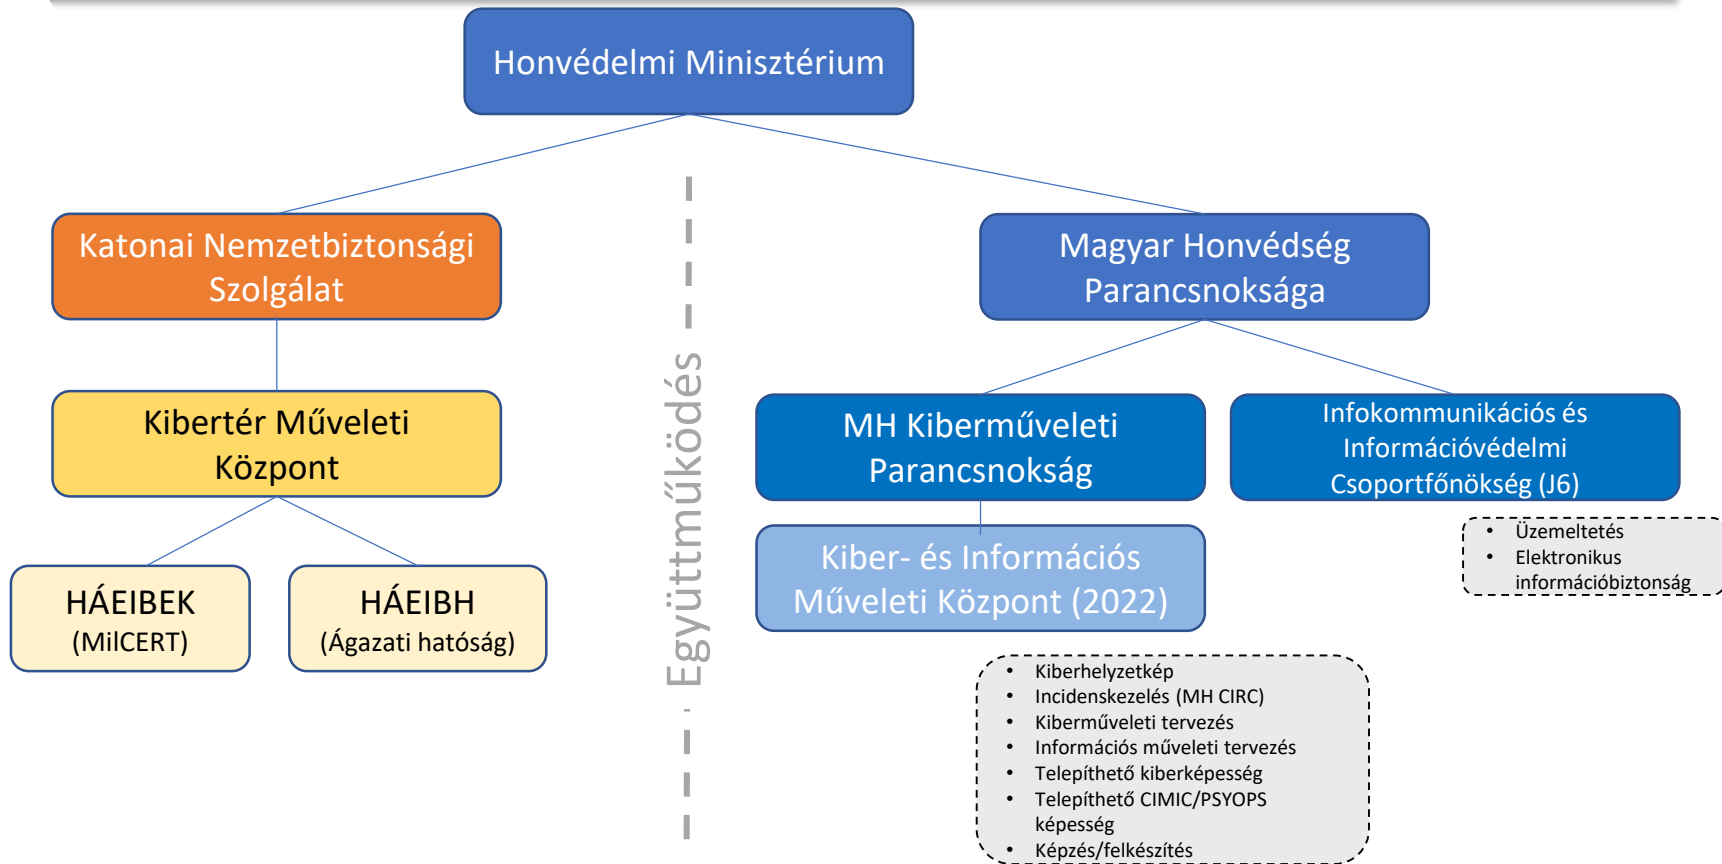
Honvédelmi Minisztérium

Katonai Nemzetbiztonsági Szolgálat

Kibertér Műveleti Központ

HÁEIBEK
(MilCERT)

HÁEIBH
(Ágazati hatóság)

Együttműködés

Magyar Honvédség Parancsnoksága

MH Kiberműveleti Parancsnokság

Infokommunikációs és Információvédelmi Csoportfőnökség (J6)

Kiber- és Információs Műveleti Központ (2022)

• Üzemeltetés
• Elektronikus információbiztonság

• Kiberhelyzetkép
• Incidenskezelés (MH CIRC)
• Kiberműveleti tervezés
• Információs műveleti tervezés
• Telepíthető kiberképesség
• Telepíthető CIMIC/PSYOPS képesség
• Képzés/felkészítés